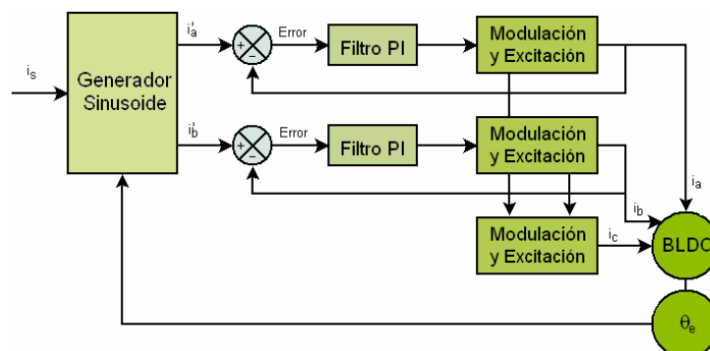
$i_s$

Generador Sinusoide

$i_a^*$

+

-

Error

Filtro PI

Modulación y Excitación

$i_b^*$

+

-

Error

Filtro PI

Modulación y Excitación

$i_a$

$i_b$

Modulación y Excitación

$i_c$

BLDC

$\theta_e$